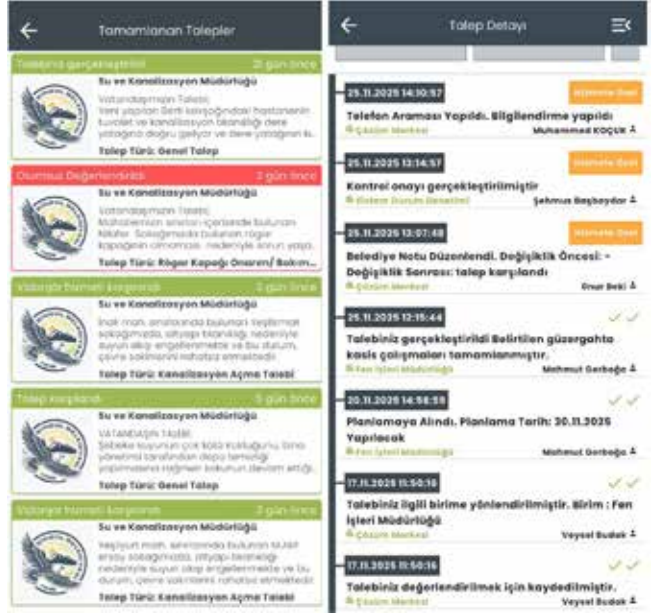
Tamamlanan Talepler

Talebiniz gerçekleştirildi | 21 gün önce
Su ve Kanalizasyon Müdürlüğü
Vatandaşmızın Talebi; Yeni yapılan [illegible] hastanenin tuvalet ve kanalizasyon tıkanıklığı dere yatağına doğru geliyor ve dere yatağının k...
Talep Türü: Genel Talep

Olumsuz Değerlendirildi | 3 gün önce
Su ve Kanalizasyon Müdürlüğü
Vatandaşmızın Talebi; Mahallemizin sınırları içerisinde bulunan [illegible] Sokağımızda bulunan rögar kapağının olmaması nedeniyle sorun yaşa...
Talep Türü: Rögar Kapağı Onarımı/ Bakım...

Vatandaş memnun kalmadı | 3 gün önce
Su ve Kanalizasyon Müdürlüğü
İnak mah. sınırlarında bulunan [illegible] sokağımızda, altyapı tıkanıklığı nedeniyle suyun akışı engellenmekte ve bu durum, çevre sakinlerini rahatsız etmektedir.
Talep Türü: Kanalizasyon Açma Talebi

Talep karşılandı | 3 gün önce
Su ve Kanalizasyon Müdürlüğü
VATANDAŞIN TALEBİ; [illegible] yönetimi tarafından depo temizliği yapılmasına rağmen koku devam ettiği...
Talep Türü: Genel Talep

Vatandaş memnun kalmadı | 3 gün önce
Su ve Kanalizasyon Müdürlüğü
Yeşilyurt mah. sınırlarında bulunan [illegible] sokağımızda, altyapı tıkanıklığı nedeniyle suyun akışı engellenmekte ve bu durum, çevre sakinlerini rahatsız etmektedir.
Talep Türü: Kanalizasyon Açma Talebi

Talep Detayı

25.11.2025 14:10:57 | Vatandaşa Özel
Telefon Araması Yapıldı. Bilgilendirme yapıldı
Çözüm Merkezi | Muhammed KOÇUK

25.11.2025 13:14:57 | Vatandaşa Özel
Kontrol onayı gerçekleştirilmiştir
Birim Durum Denetimi | Şehmus Başboydar

25.11.2025 13:07:48 | Vatandaşa Özel
Belediye Notu Düzenlendi. Değişiklik Öncesi: - Değişiklik Sonrası: talep karşılandı
Çözüm Merkezi | Onur Beki

25.11.2025 12:15:44
Talebiniz gerçekleştirildi Belirtilen güzergahta kasis çalışmaları tamamlanmıştır.
Fen İşleri Müdürlüğü | Mahmut Gerboğa

20.11.2025 14:58:59
Planlamaya Alındı. Planlama Tarih: 30.11.2025 Yapılacak
Fen İşleri Müdürlüğü | Mahmut Gerboğa

17.11.2025 11:50:16
Talebiniz ilgili birime yönlendirilmiştir. Birim : Fen İşleri Müdürlüğü
Çözüm Merkezi | Veysel Budak

17.11.2025 11:50:16
Talebiniz değerlendirilmek için kaydedilmiştir.
Çözüm Merkezi | Veysel Budak